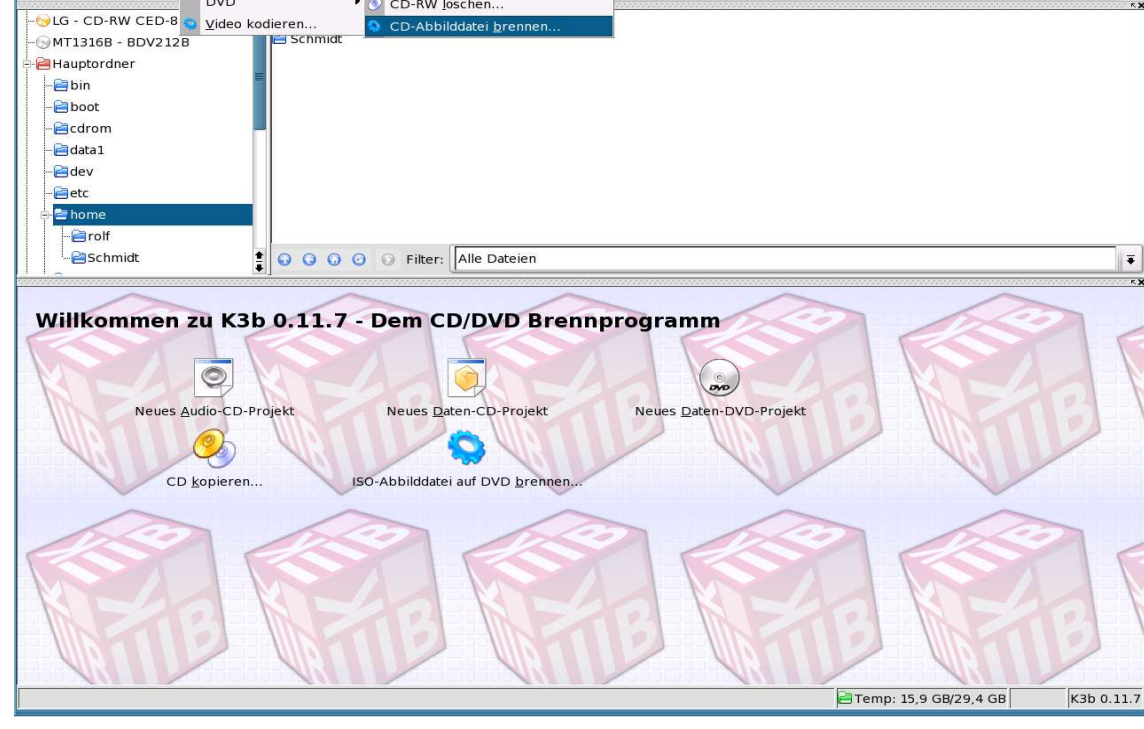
LG - CD-RW CED-8
MT1316B - BDV212B
Hauptordner
bin
boot
cdrom
data1
dev
etc
home
rolf
Schmidt

DVD
Video kodieren...

CD-RW löschen...
CD-Abbilddatei brennen...

Schmidt

Filter: Alle Dateien

Willkommen zu K3b 0.11.7 - Dem CD/DVD Brennprogramm

Neues Audio-CD-Projekt
Neues Daten-CD-Projekt
Neues Daten-DVD-Projekt
CD kopieren...
ISO-Abbilddatei auf DVD brennen...

Temp: 15,9 GB/29,4 GB
K3b 0.11.7